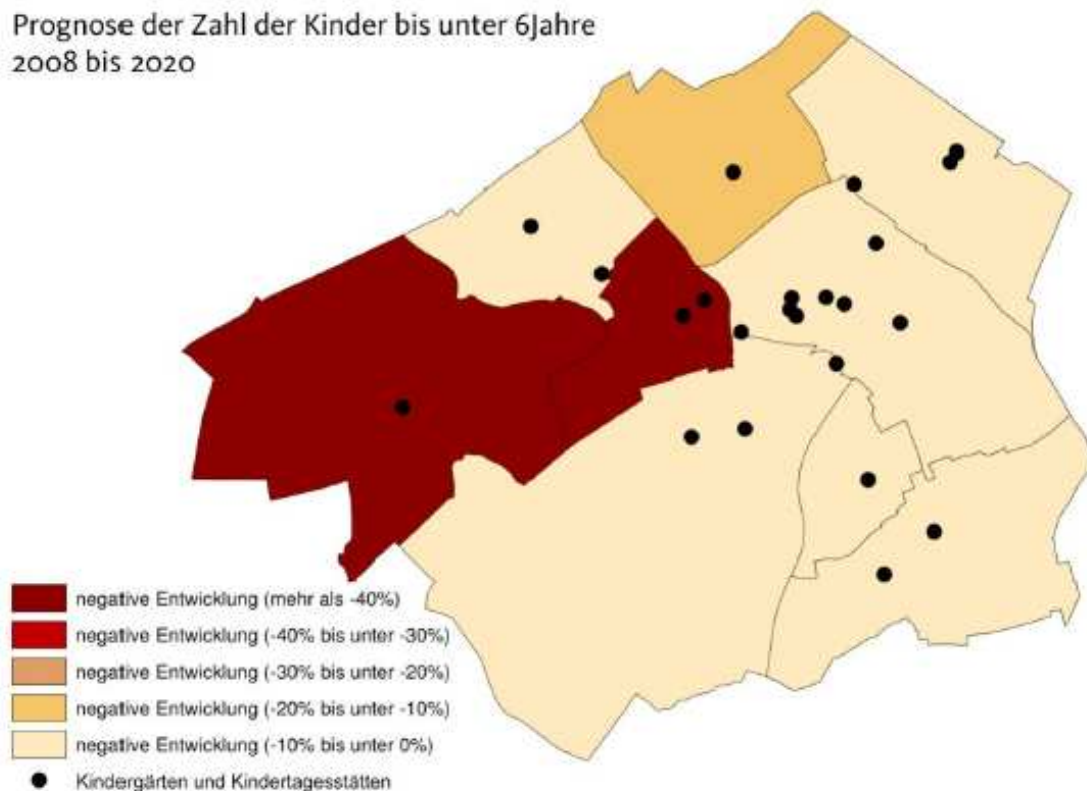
Prognose der Zahl der Kinder bis unter 6Jahre
2008 bis 2020

negative Entwicklung (mehr als -40%)
negative Entwicklung (-40% bis unter -30%)
negative Entwicklung (-30% bis unter -20%)
negative Entwicklung (-20% bis unter -10%)
negative Entwicklung (-10% bis unter 0%)
Kindergärten und Kindertagesstätten